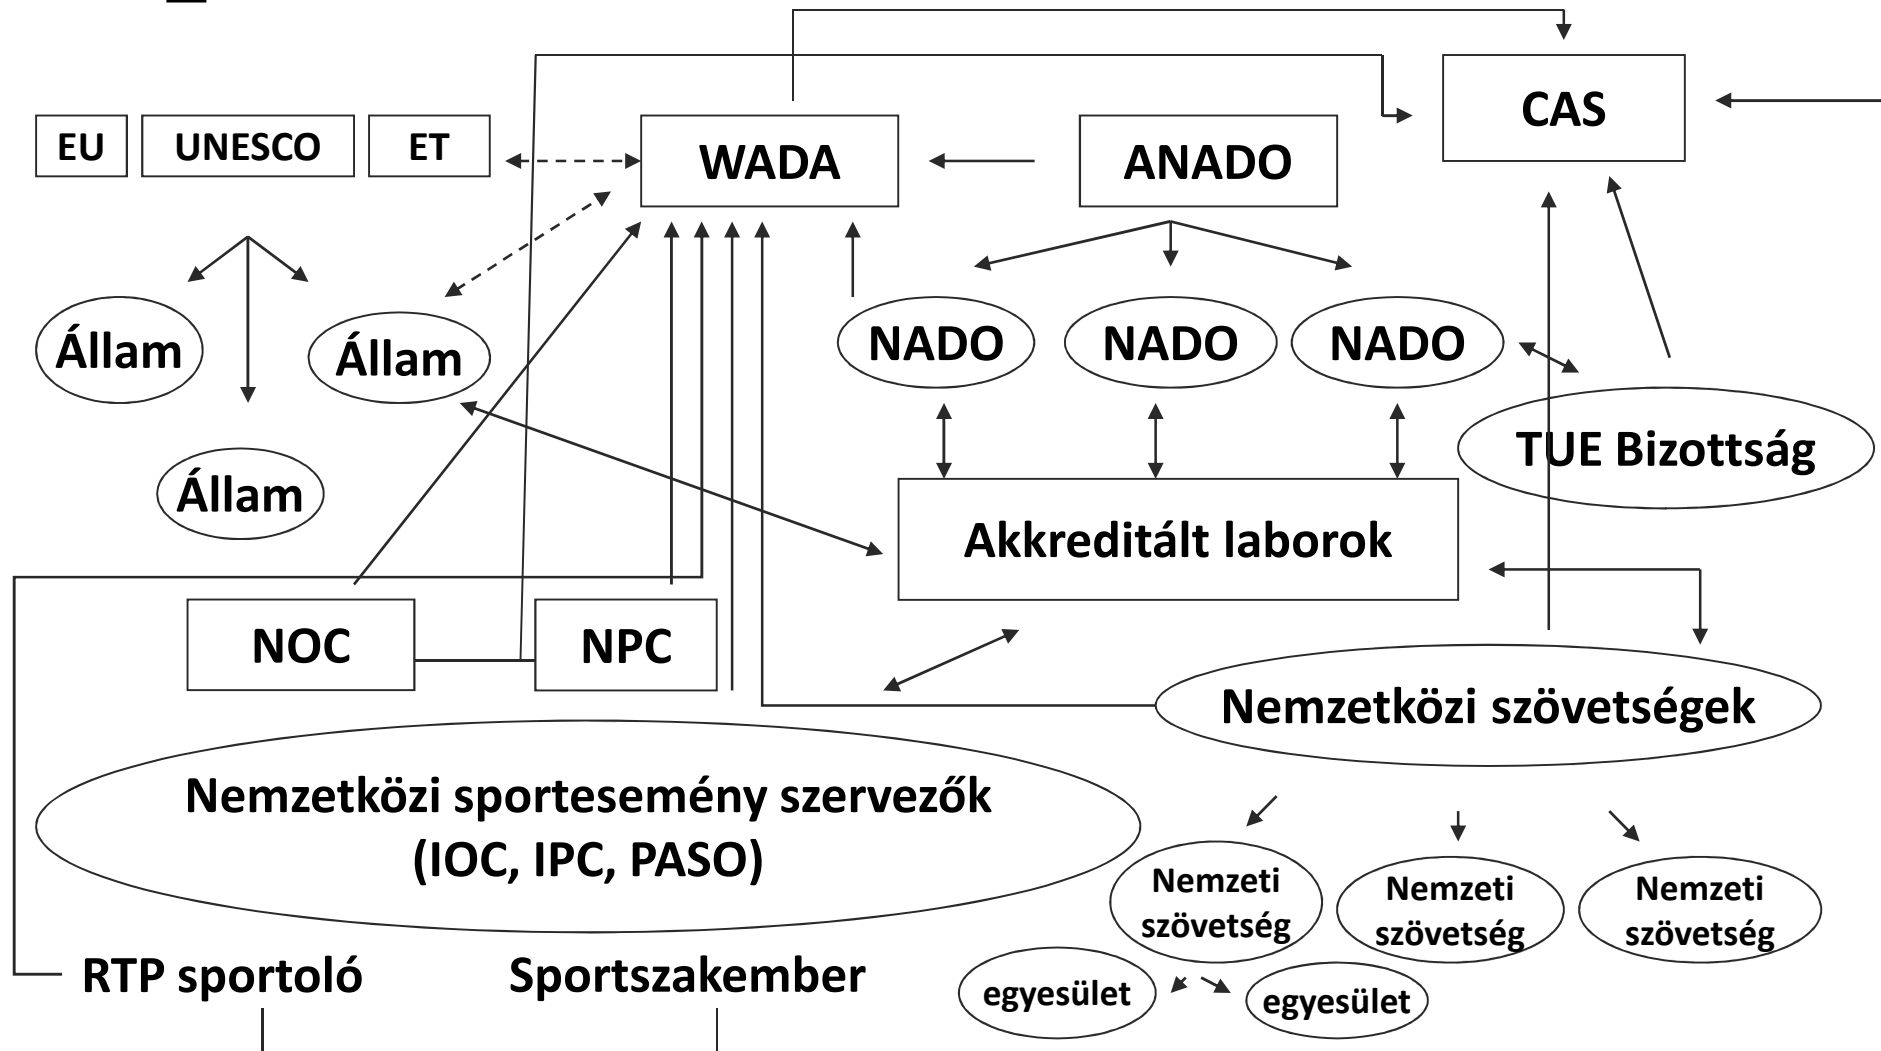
EU UNESCO ET

WADA

ANADO

CAS

Állam

Állam

Állam

NADO

NADO

NADO

TUE Bizottság

Akkreditált laborok

NOC

NPC

Nemzetközi szövetségek

Nemzetközi sportesemény szervezők (IOC, IPC, PASO)

Nemzeti szövetség

Nemzeti szövetség

Nemzeti szövetség

egyesület

egyesület

RTP sportoló

Sportszakember